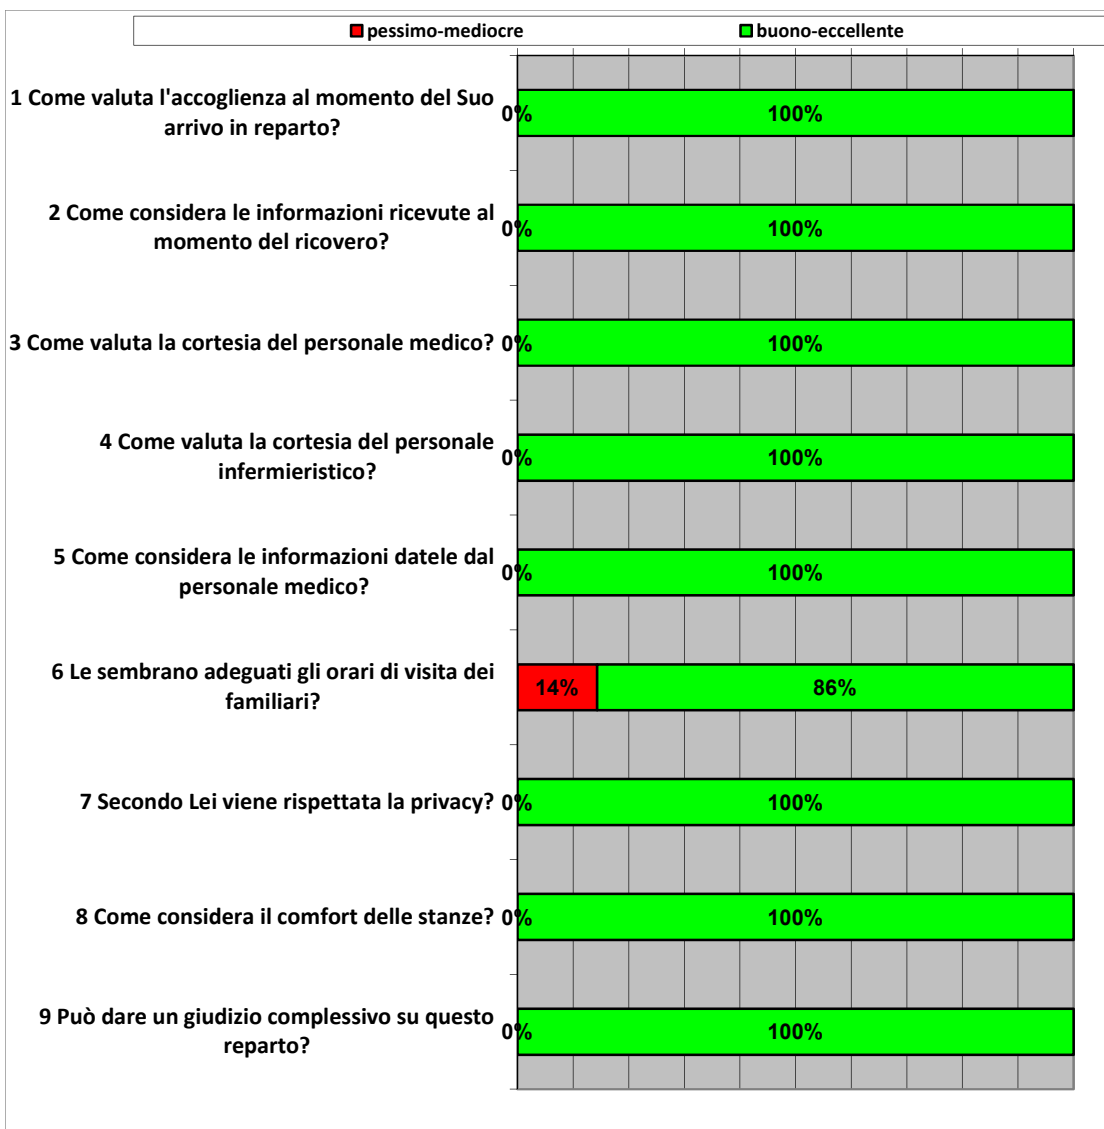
pessimo-mediocre
buono-eccellente

1 Come valuta l'accoglienza al momento del Suo arrivo in reparto? 0% 100%

2 Come considera le informazioni ricevute al momento del ricovero? 0% 100%

3 Come valuta la cortesia del personale medico? 0% 100%

4 Come valuta la cortesia del personale infermieristico? 0% 100%

5 Come considera le informazioni datele dal personale medico? 0% 100%

6 Le sembrano adeguati gli orari di visita dei familiari? 14% 86%

7 Secondo Lei viene rispettata la privacy? 0% 100%

8 Come considera il comfort delle stanze? 0% 100%

9 Può dare un giudizio complessivo su questo reparto? 0% 100%